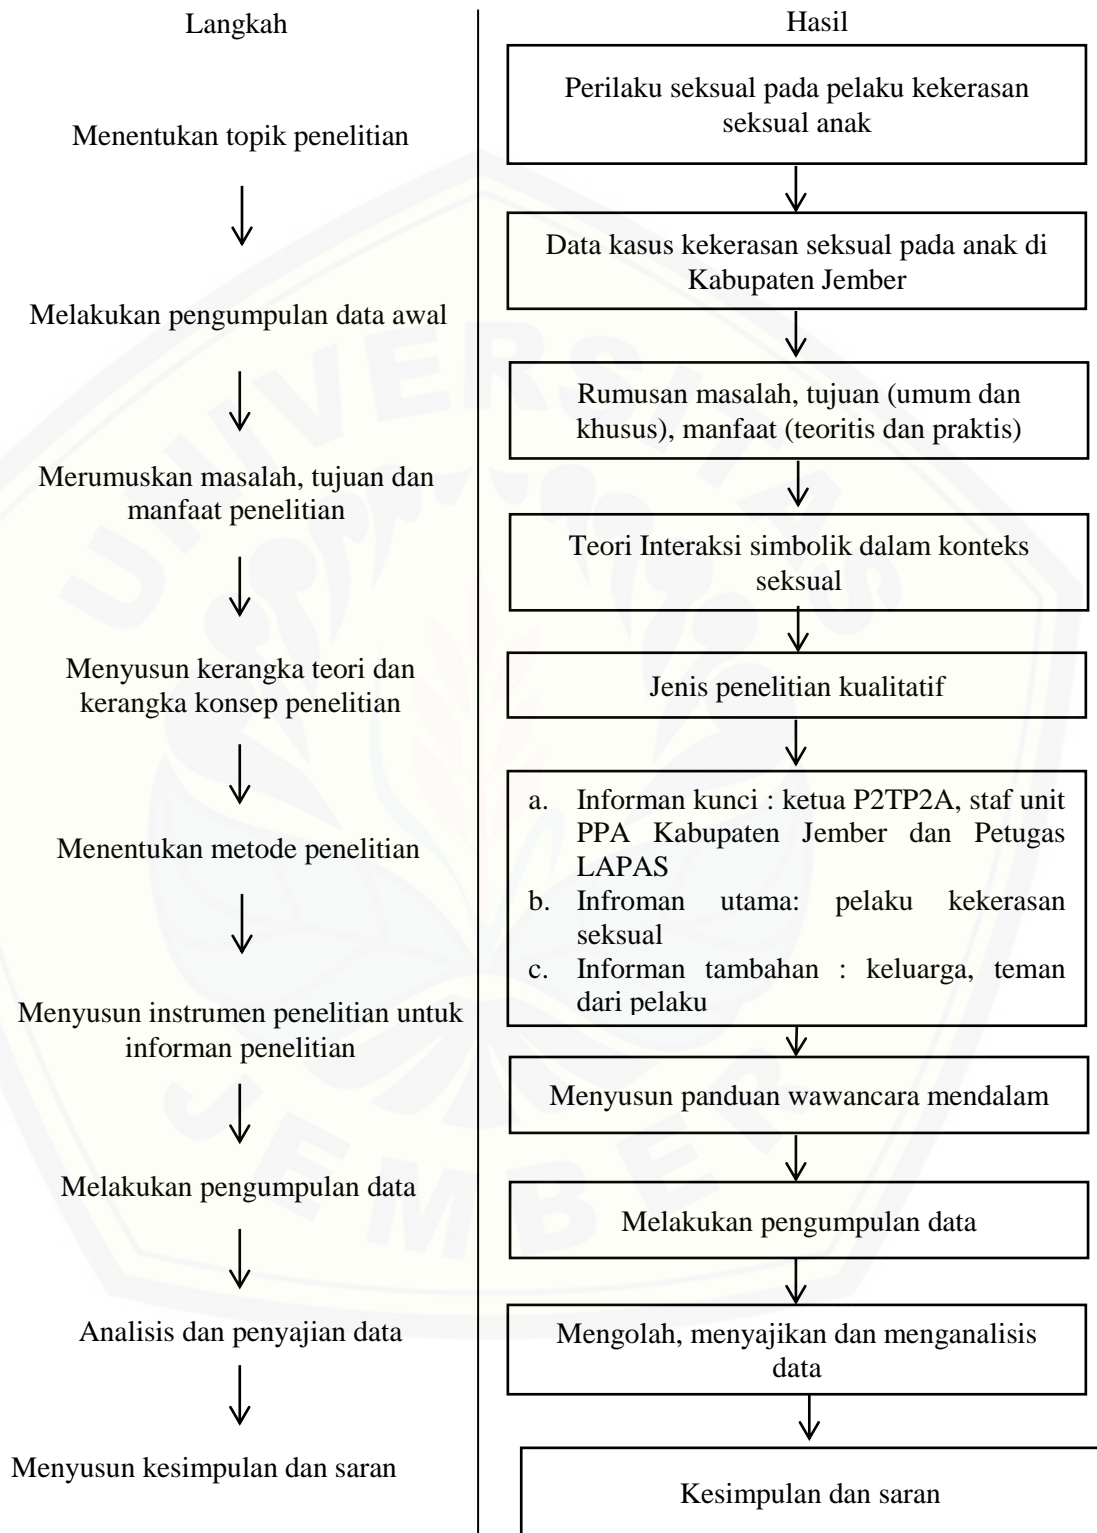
Langkah

Menentukan topik penelitian

Melakukan pengumpulan data awal

Merumuskan masalah, tujuan dan manfaat penelitian

Menyusun kerangka teori dan kerangka konsep penelitian

Menentukan metode penelitian

Menyusun instrumen penelitian untuk informan penelitian

Melakukan pengumpulan data

Analisis dan penyajian data

Menyusun kesimpulan dan saran

Hasil

Perilaku seksual pada pelaku kekerasan seksual anak

Data kasus kekerasan seksual pada anak di Kabupaten Jember

Rumusan masalah, tujuan (umum dan khusus), manfaat (teoritis dan praktis)

Teori Interaksi simbolik dalam konteks seksual

Jenis penelitian kualitatif

a. Informan kunci : ketua P2TP2A, staf unit PPA Kabupaten Jember dan Petugas LAPAS
b. Infroman utama: pelaku kekerasan seksual
c. Informan tambahan : keluarga, teman dari pelaku

Menyusun panduan wawancara mendalam

Melakukan pengumpulan data

Mengolah, menyajikan dan menganalisis data

Kesimpulan dan saran